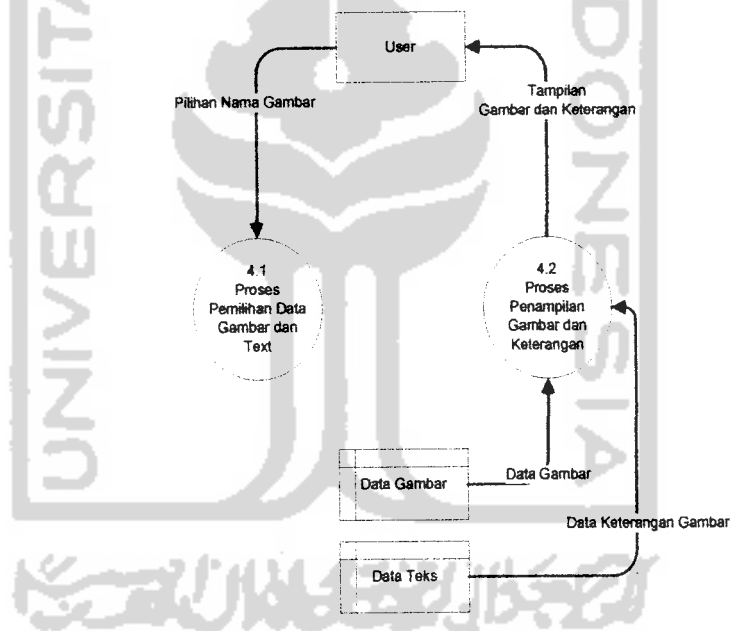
User

Pilihan Nama Gambar

Tampilan
Gambar dan Keterangan

4.1
Proses
Pemilihan Data
Gambar dan
Text

4.2
Proses
Penampilan
Gambar dan
Keterangan

Data Gambar

Data Gambar

Data Keterangan Gambar

Data Teks

UNIVERSITAS
INDONESIA